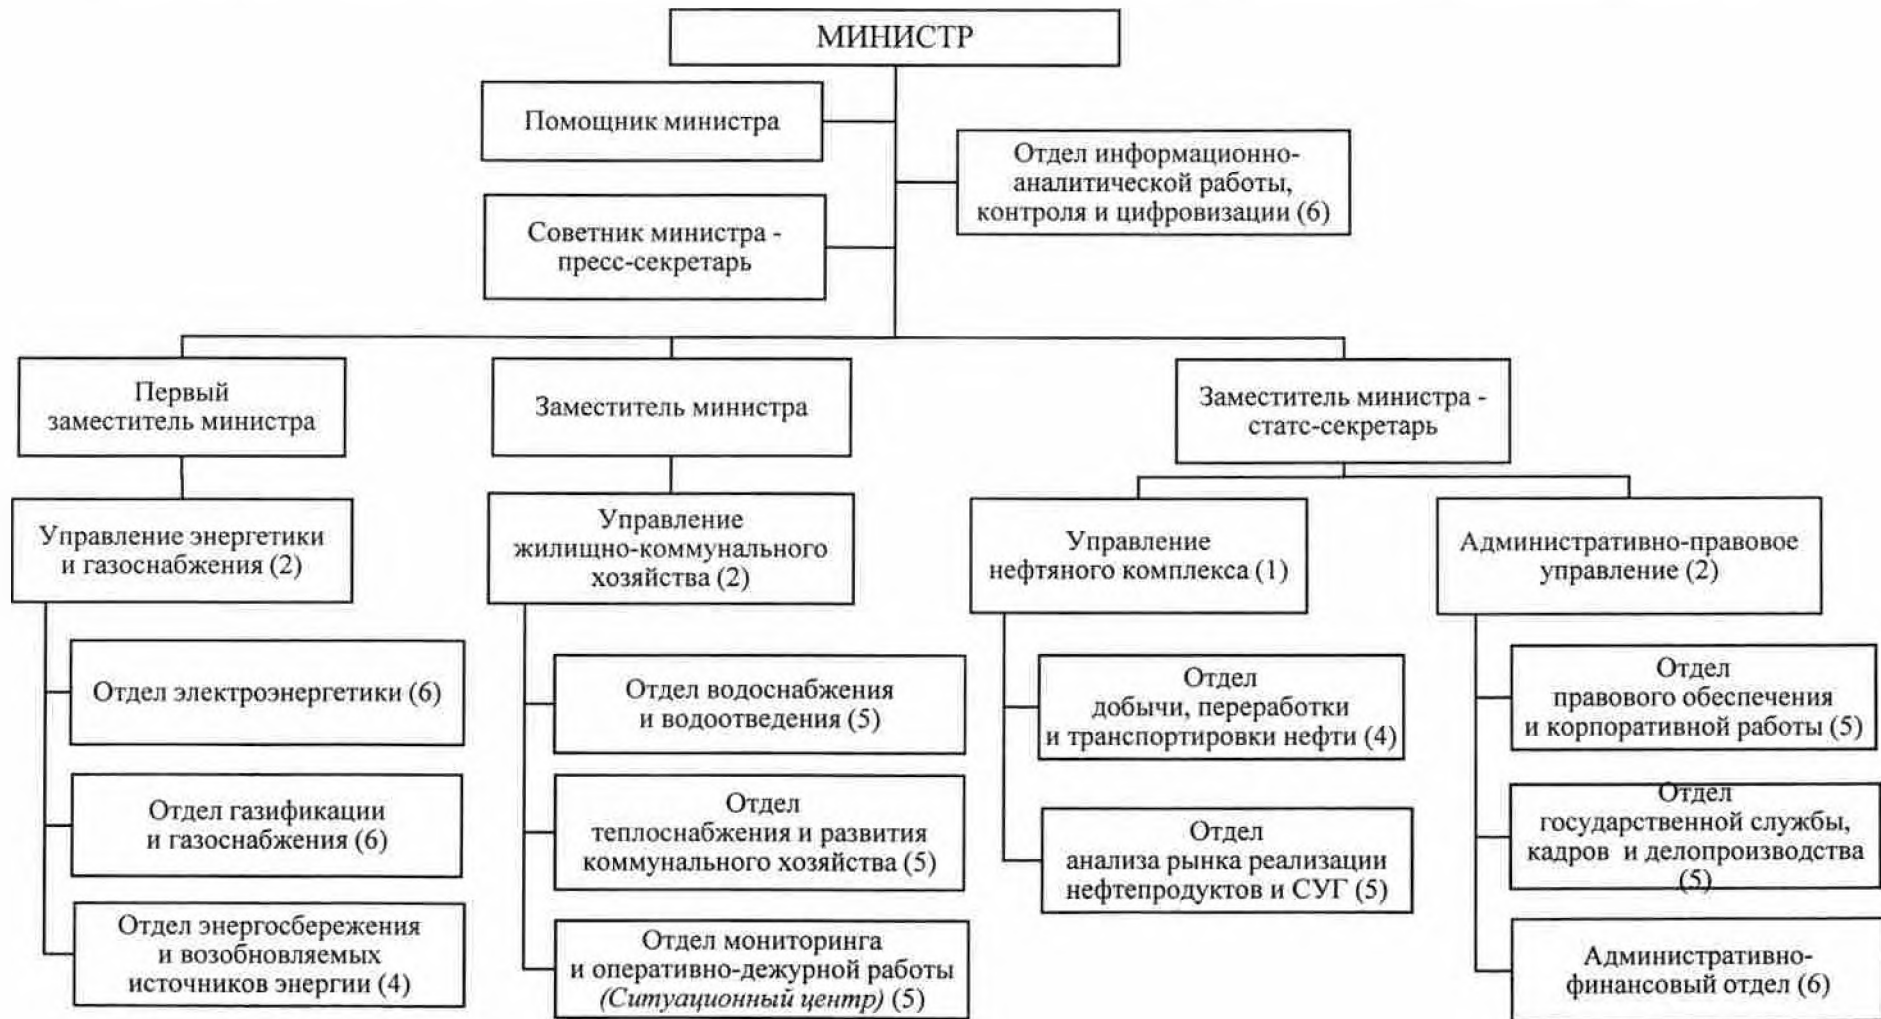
МИНИСТР

Помощник министра

Советник министра - пресс-секретарь

Отдел информационно-аналитической работы, контроля и цифровизации (6)

Первый заместитель министра

Заместитель министра

Заместитель министра - статс-секретарь

Управление энергетики и газоснабжения (2)

Отдел электроэнергетики (6)

Отдел газификации и газоснабжения (6)

Отдел энергосбережения и возобновляемых источников энергии (4)

Управление жилищно-коммунального хозяйства (2)

Отдел водоснабжения и водоотведения (5)

Отдел теплоснабжения и развития коммунального хозяйства (5)

Отдел мониторинга и оперативно-дежурной работы *(Ситуационный центр)* (5)

Управление нефтяного комплекса (1)

Отдел добычи, переработки и транспортировки нефти (4)

Отдел анализа рынка реализации нефтепродуктов и СУГ (5)

Административно-правовое управление (2)

Отдел правового обеспечения и корпоративной работы (5)

Отдел государственной службы, кадров и делопроизводства (5)

Административно-финансовый отдел (6)